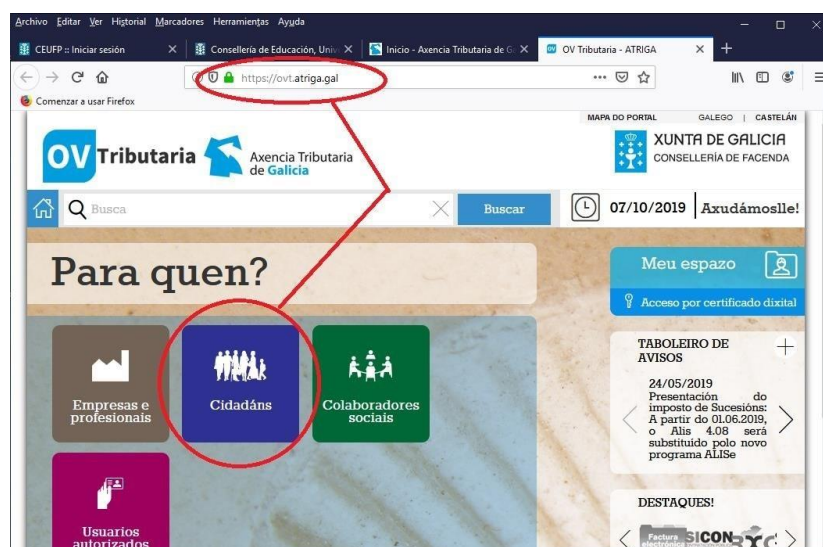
Archivo Editar Ver Historial Marcadores Herramientas Ayuda

CEUFP :: Iniciar sesión
Consellería de Educación, Univ
Inicio - Axencia Tributaria de G
OV Tributaria - ATRIGA

https://ovt.atriga.gal

Comenzar a usar Firefox

MAPA DO PORTAL GALEGO | CASTELÁN

OV Tributaria Axencia Tributaria de Galicia

XUNTA DE GALICIA
CONSELLERÍA DE FACENDA

Busca
Buscar
07/10/2019 Axudámoslle!

Para quen?

Meu espazo
Acceso por certificado dixital

Empresas e profesionais
Cidadáns
Colaboradores sociais
Usuarios autorizados

TABOLEIRO DE AVISOS
24/05/2019
Presentación do imposto de Sucesións: A partir do 01.06.2019, o Alis 4.08 será substituido polo novo programa ALISe

DESTAQUES!
Factura electrónica
SICON